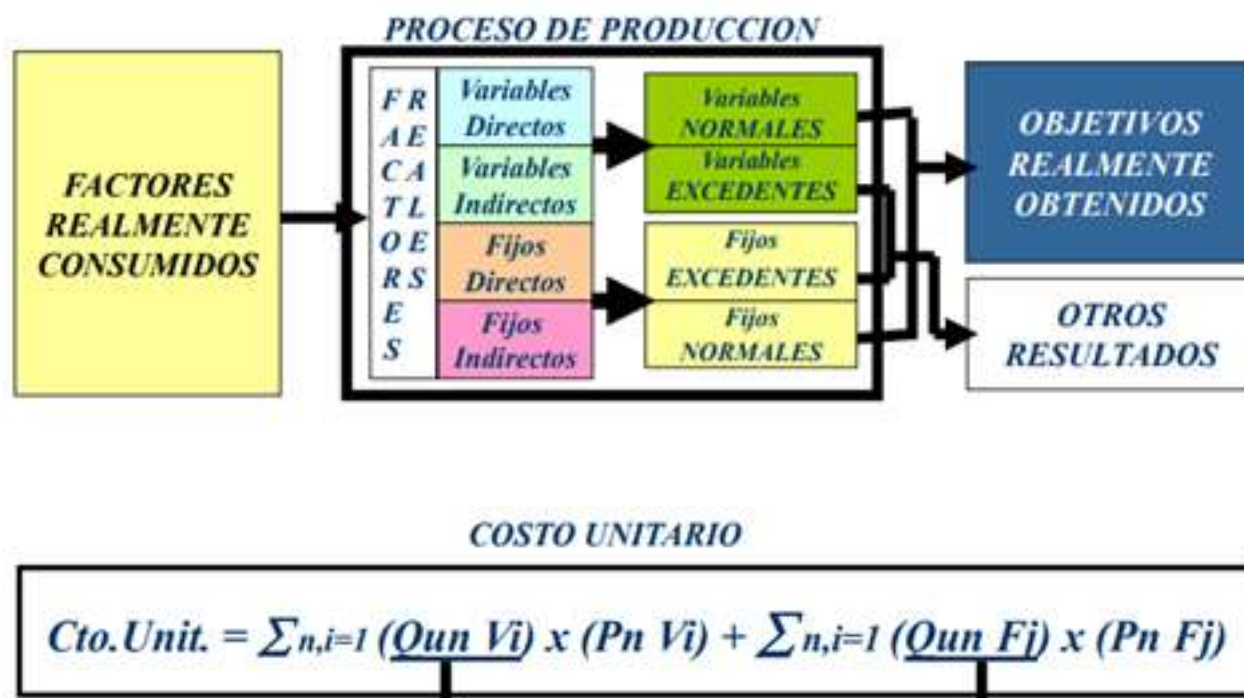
PROCESO DE PRODUCCION

FACTORES REALMENTE CONSUMIDOS

FACTORES REALES

Variables Directos

Variables Indirectos

Fijos Directos

Fijos Indirectos

Variables NORMALES

Variables EXCEDENTES

Fijos EXCEDENTES

Fijos NORMALES

OBJETIVOS REALMENTE OBTENIDOS

OTROS RESULTADOS

COSTO UNITARIO

Cto.Unit. = $\sum_{n,i=1}$ (Qun Vi) x (Pn Vi) + $\sum_{n,i=1}$ (Qun Fj) x (Pn Fj)